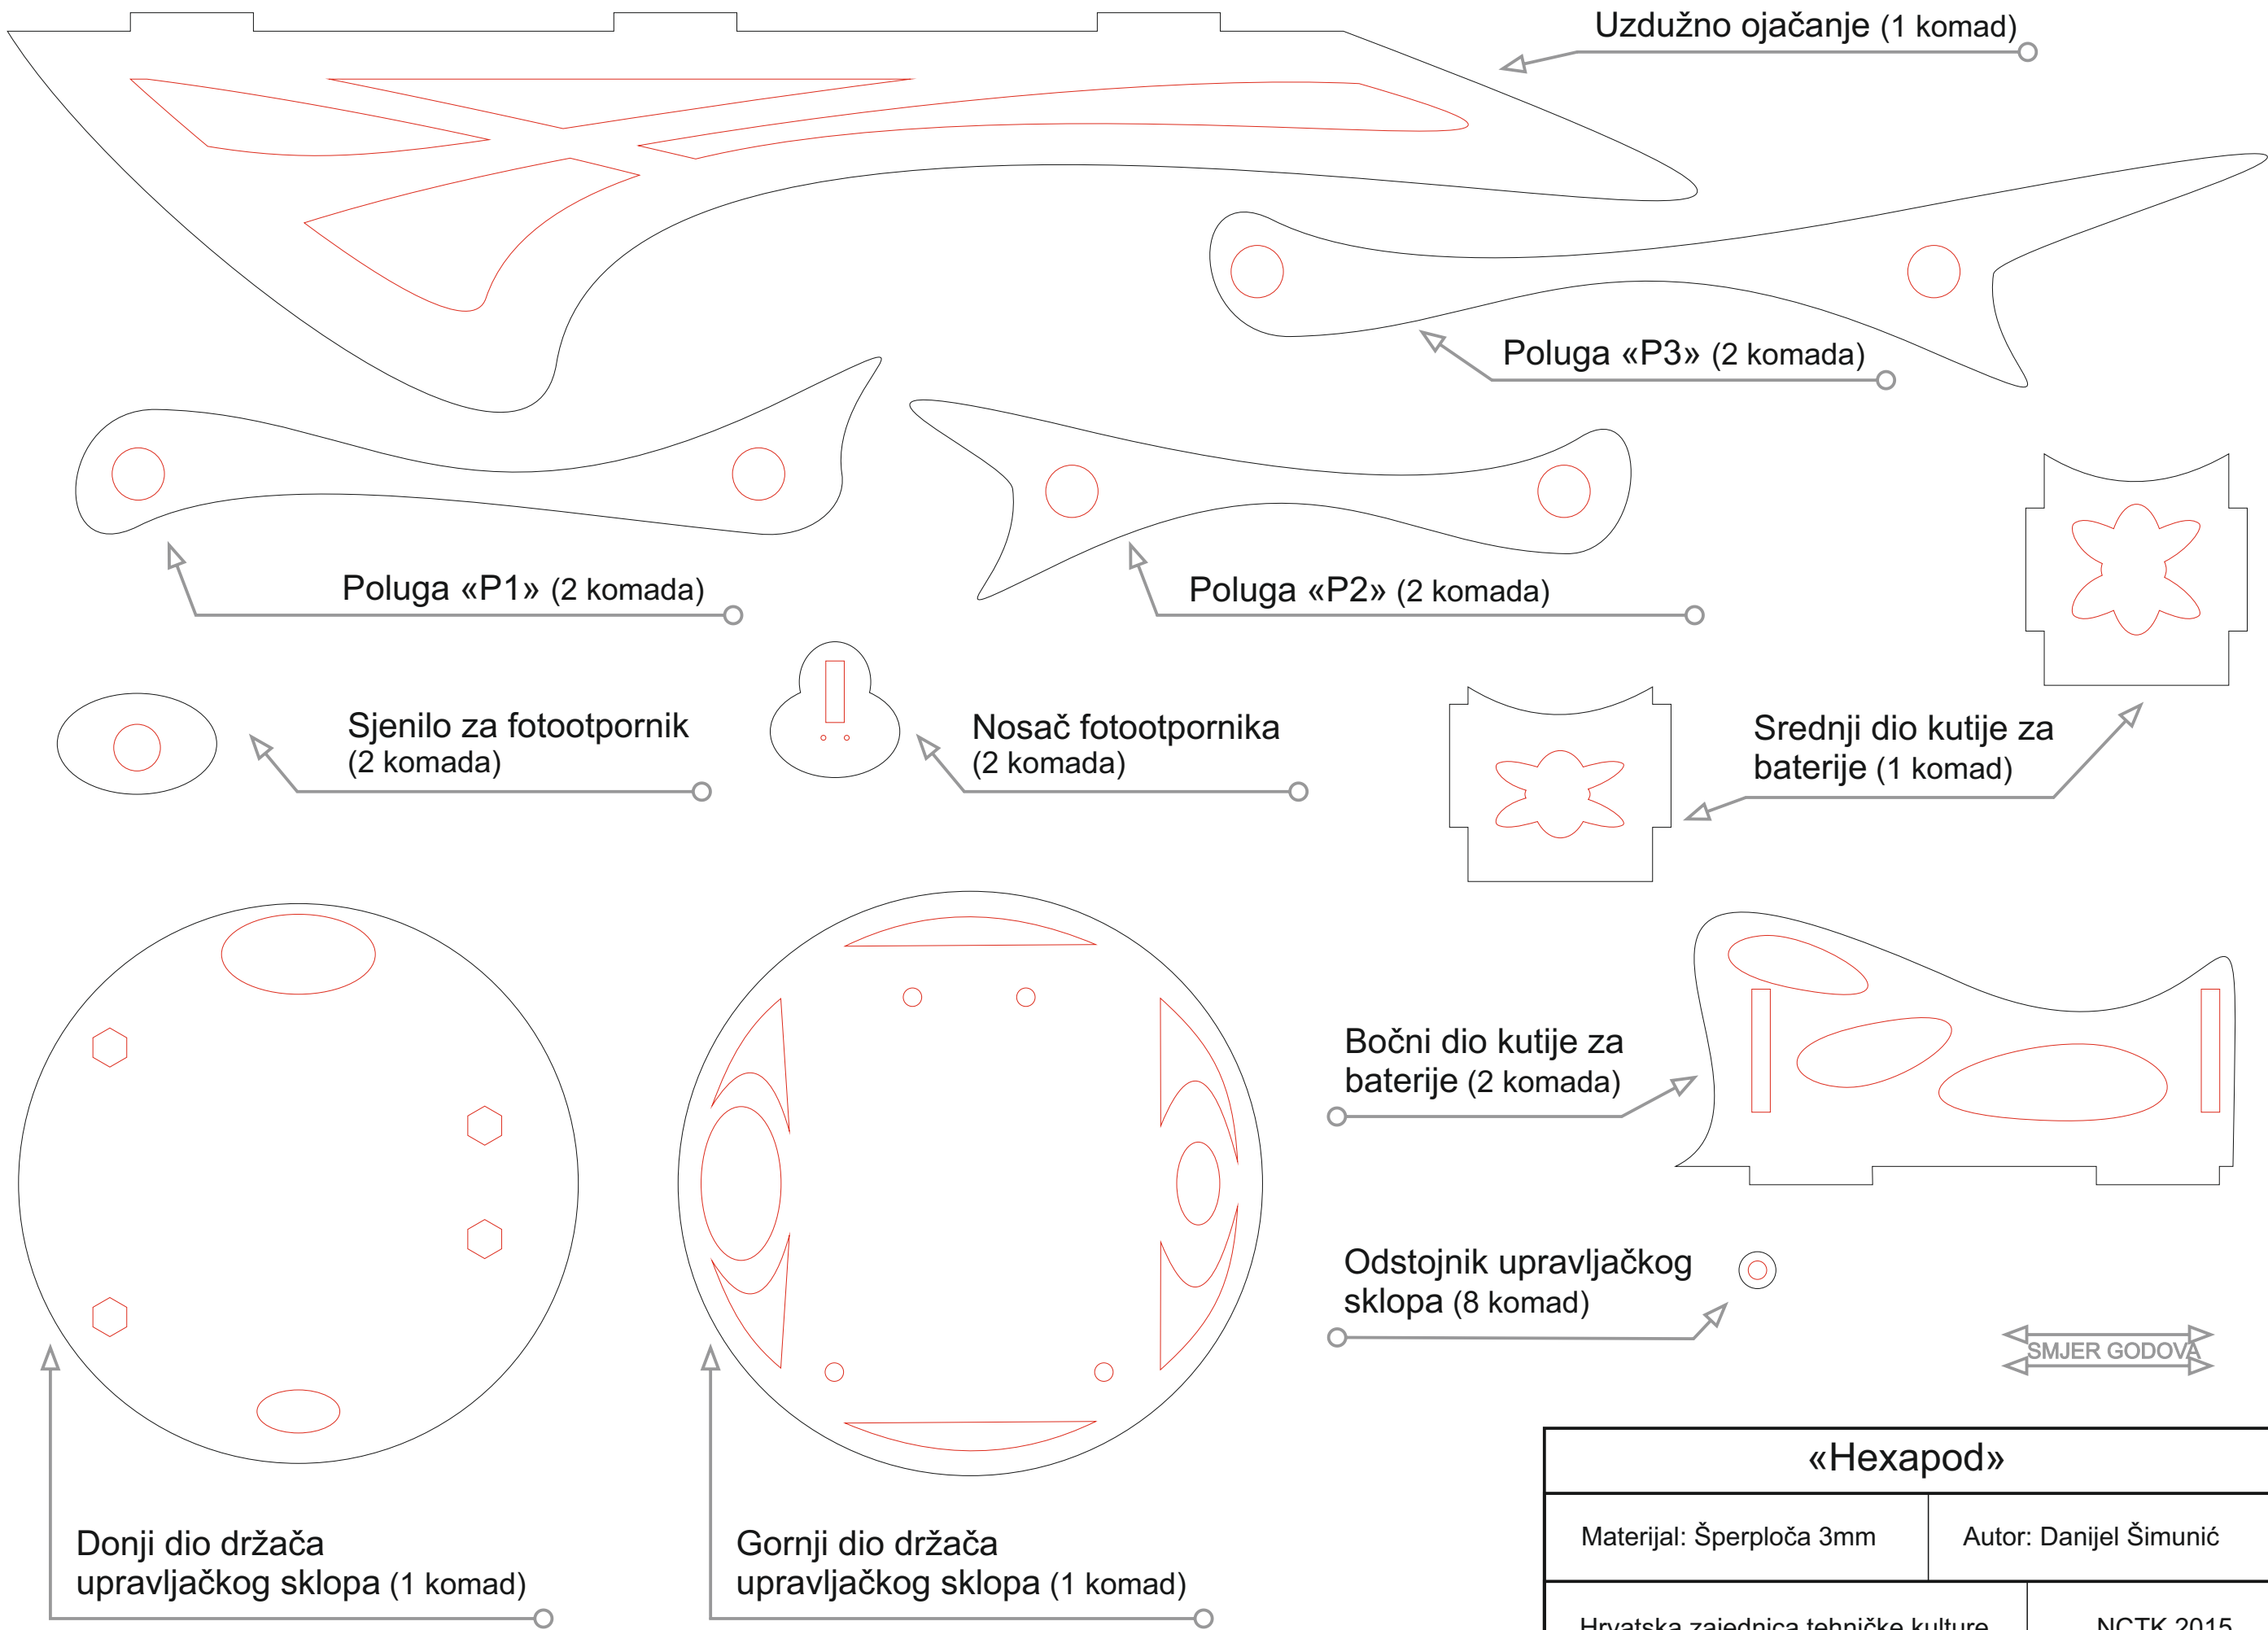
Uzdužno ojačanje (1 komad)

Poluga «P3» (2 komada)

Poluga «P1» (2 komada)

Poluga «P2» (2 komada)

Sjenilo za fotootpornik (2 komada)

Nosač fotootpornika (2 komada)

Srednji dio kutije za baterije (1 komad)

Bočni dio kutije za baterije (2 komada)

Odstojnik upravljačkog sklopa (8 komad)

SMJER GODOVA

Donji dio držača upravljačkog sklopa (1 komad)

Gornji dio držača upravljačkog sklopa (1 komad)

| «Hexapod» | |
|---|---|
| Materijal: Šperploča 3mm | Autor: Danijel Šimunić |
| Hrvatska zajednica tehničke kulture | NCTK 2015 |